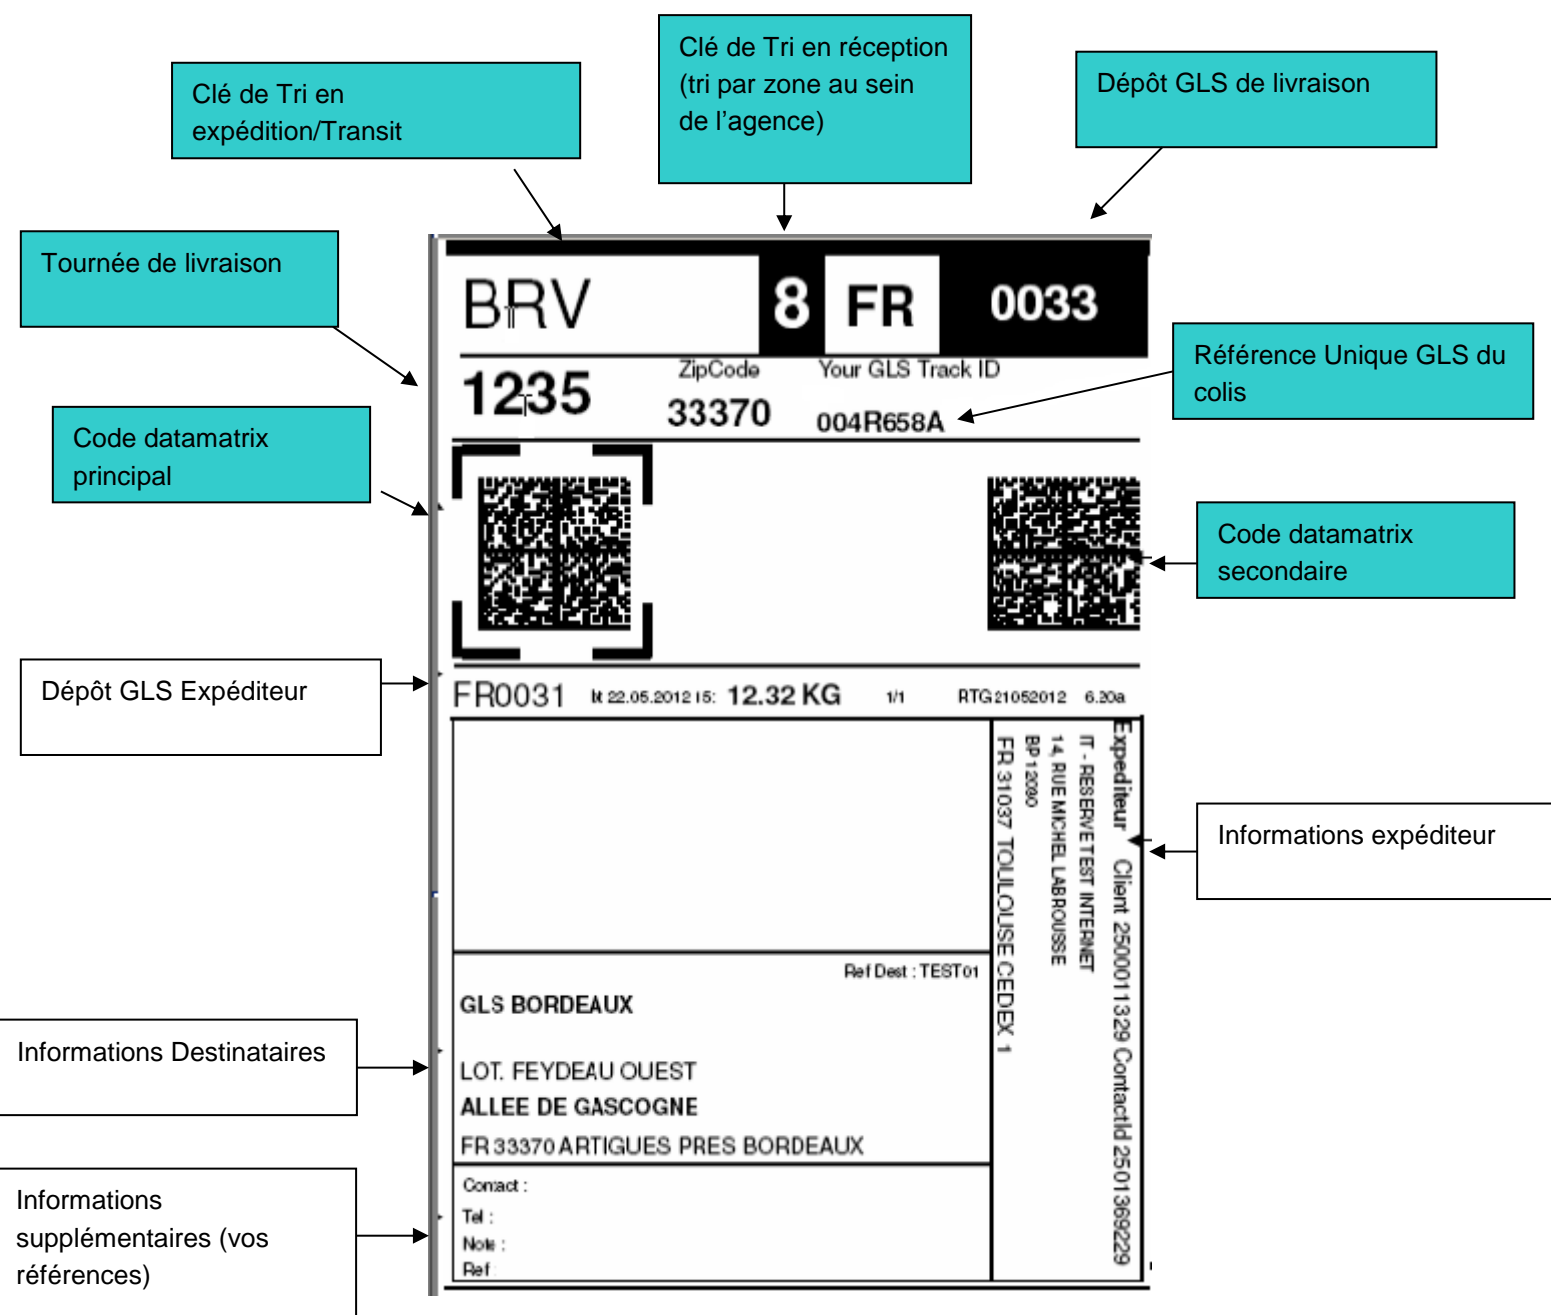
Clé de Tri en expédition/Transit

Clé de Tri en réception (tri par zone au sein de l'agence)

Dépôt GLS de livraison

Tournée de livraison

BRV

8

FR

0033

1235

ZipCode

33370

Your GLS Track ID

004R658A

Référence Unique GLS du colis

Code datamatrix principal

Code datamatrix secondaire

Dépôt GLS Expéditeur

FR0031 lt 22.05.2012 15: 12.32 KG 1/1 RTG 21052012 6.20a

Expediteur Client 2500011329 ContactId 2501369229

IT - RESERVE TEST INTERNET

14, RUE MICHEL LABROUSSE

BP 12090

FR 31037 TOULOUSE CEDEX 1

Informations expéditeur

Ref Dest : TEST01

GLS BORDEAUX

LOT. FEYDEAU OUEST

ALLEE DE GASCOGNE

FR 33370 ARTIGUES PRES BORDEAUX

Informations Destinataires

Contact :

Tel :

Note :

Ref

Informations supplémentaires (vos références)